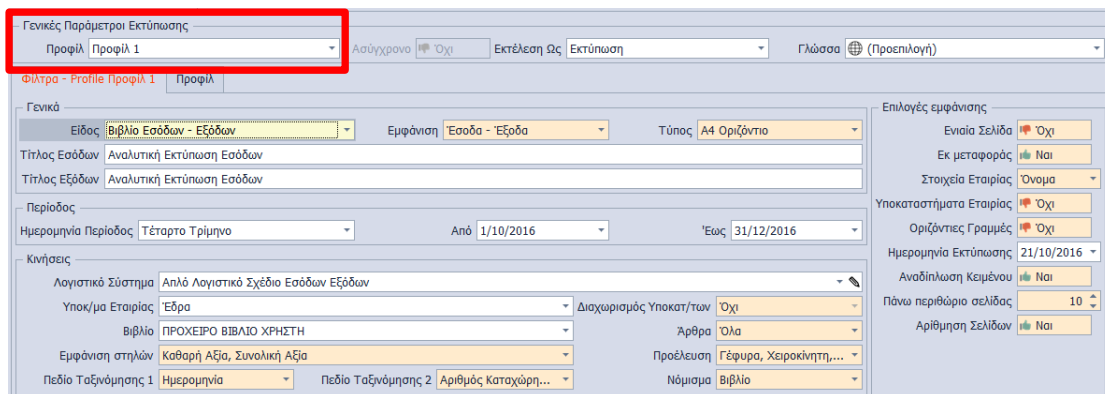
Γενικές Παράμετροι Εκτύπωσης
Προφίλ Προφίλ 1
Ασύγχρονο Όχι
Εκτέλεση Ως Εκτύπωση
Γλώσσα (Προεπιλογή)

Φίλτρα - Profile Προφίλ 1
Προφίλ

Γενικά
Είδος Βιβλίο Εσόδων - Εξόδων
Εμφάνιση Έσοδα - Έξοδα
Τύπος A4 Οριζόντιο
Τίτλος Εσόδων Αναλυτική Εκτύπωση Εσόδων
Τίτλος Εξόδων Αναλυτική Εκτύπωση Εσόδων

Περίοδος
Ημερομηνία Περίοδος Τέταρτο Τρίμηνο
Από 1/10/2016
Έως 31/12/2016

Κινήσεις
Λογιστικό Σύστημα Απλό Λογιστικό Σχέδιο Εσόδων Εξόδων
Υποκ/μα Εταιρίας Έδρα
Διαχωρισμός Υποκατ/των Όχι
Βιβλίο ΠΡΟΧΕΙΡΟ ΒΙΒΛΙΟ ΧΡΗΣΤΗ
Άρθρα Όλα
Εμφάνιση στηλών Καθαρή Αξία, Συνολική Αξία
Προέλευση Γέφυρα, Χειροκίνητη,...
Πεδίο Ταξινόμησης 1 Ημερομηνία
Πεδίο Ταξινόμησης 2 Αριθμός Καταχώρη...
Νόμισμα Βιβλίο

Επιλογές εμφάνισης
Ενιαία Σελίδα Όχι
Εκ μεταφοράς Ναι
Στοιχεία Εταιρίας Όνομα
Υποκαταστήματα Εταιρίας Όχι
Οριζόντιες Γραμμές Όχι
Ημερομηνία Εκτύπωσης 21/10/2016
Αναδίπλωση Κειμένου Ναι
Πάνω περιθώριο σελίδας 10
Αρίθμηση Σελίδων Ναι